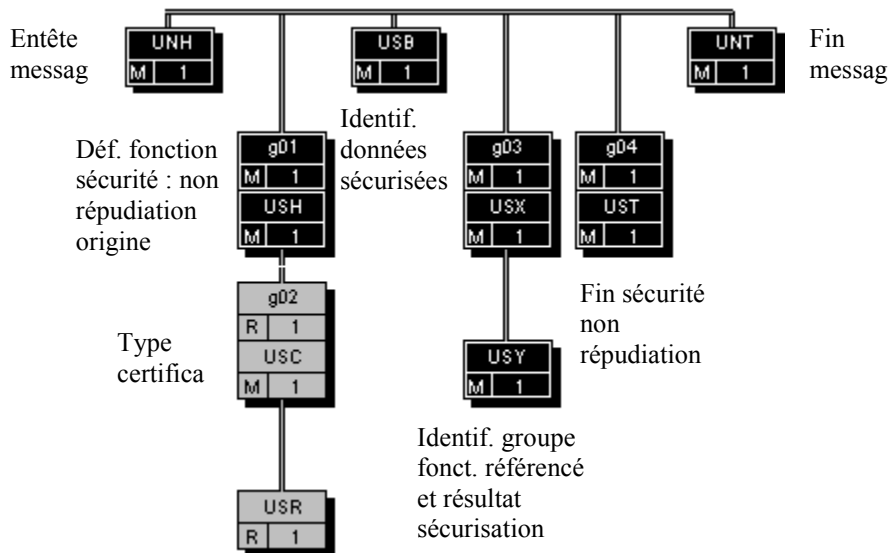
Entête messag

UNH
M 1

USB
M 1

UNT
M 1

Fin messag

Identif. données sécurisées

Déf. fonction sécurité : non répudiation origine

g01
M 1
USH
M 1

g03
M 1
USX
M 1

g04
M 1
UST
M 1

Fin sécurité non répudiation

g02
R 1
USC
M 1

Type certifica

USY
M 1

Identif. groupe fonct. référencé et résultat sécurisation

USR
R 1